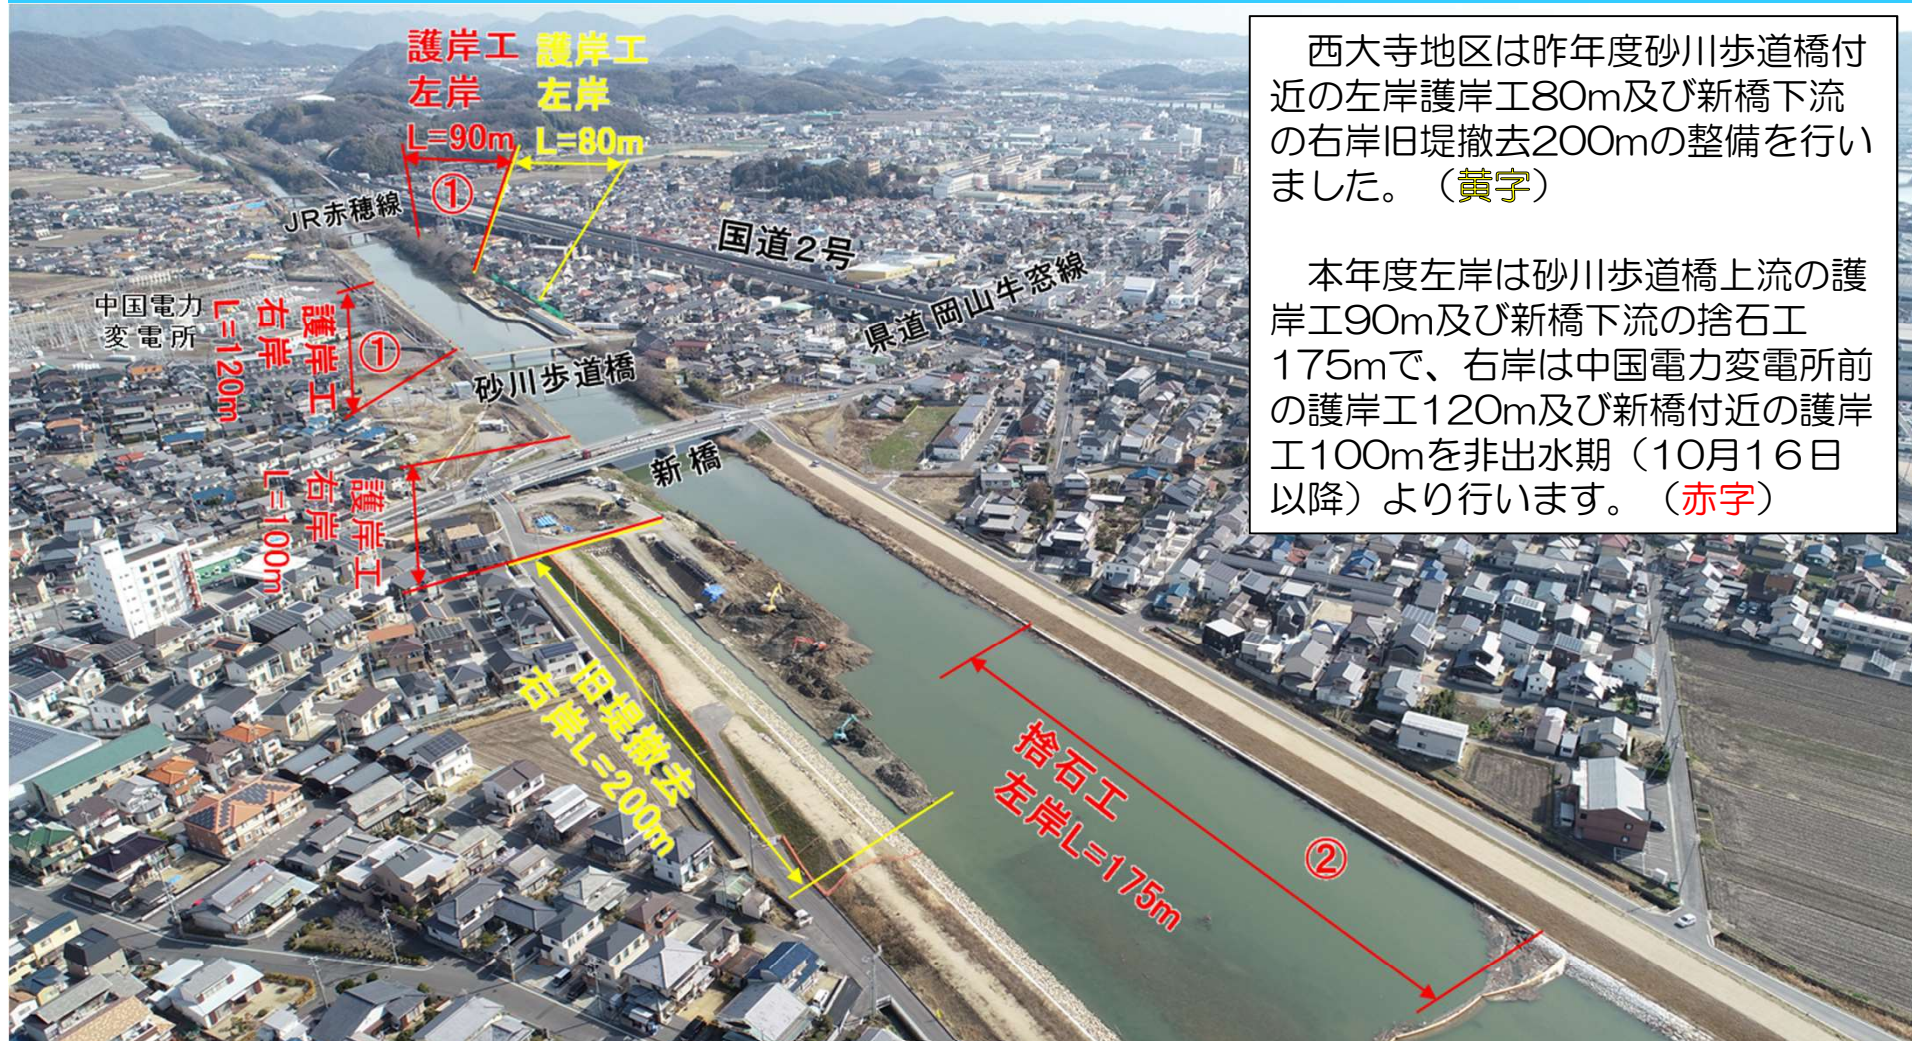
西大寺地区は昨年度砂川歩道橋付近の左岸護岸工80m及び新橋下流の右岸旧堤撤去200mの整備を行いました。（黄字）

本年度左岸は砂川歩道橋上流の護岸工90m及び新橋下流の捨石工175mで、右岸は中国電力変電所前の護岸工120m及び新橋付近の護岸工100mを非出水期（10月16日以降）より行います。（赤字）

護岸工
左岸
L=90m

護岸工
左岸
L=80m

①

JR赤穂線

国道2号

県道岡山牛窓線

中国電力
変電所

護岸工
右岸
L=120m

①

砂川歩道橋

新橋

護岸工
右岸
L=100m

旧堤撤去
右岸L=200m

捨石工
左岸L=175m

②